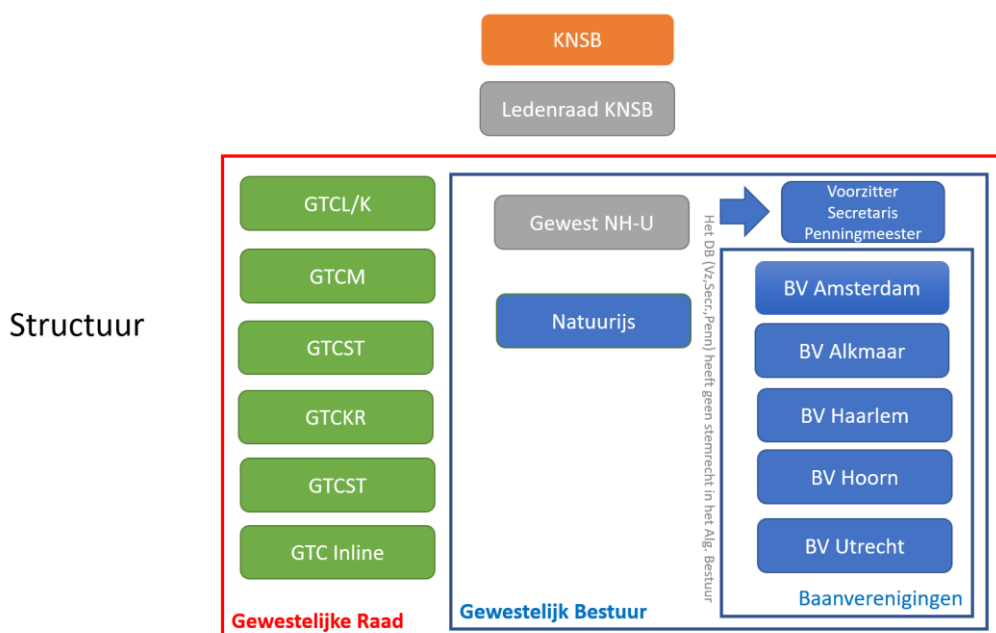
KNSB

Ledenraad KNSB

Structuur

GTCL/K

GTCM

GTCST

GTCKR

GTCST

GTC Inline

Gewestelijke Raad

Gewest NH-U

Natuurijs

Gewestelijk Bestuur

Het DB (Vz,Sec,Penn) heeft geen stemrecht in het Alg. Bestuur

Voorzitter
Secretaris
Penningmeester

BV Amsterdam

BV Alkmaar

BV Haarlem

BV Hoorn

BV Utrecht

Baanverenigingen